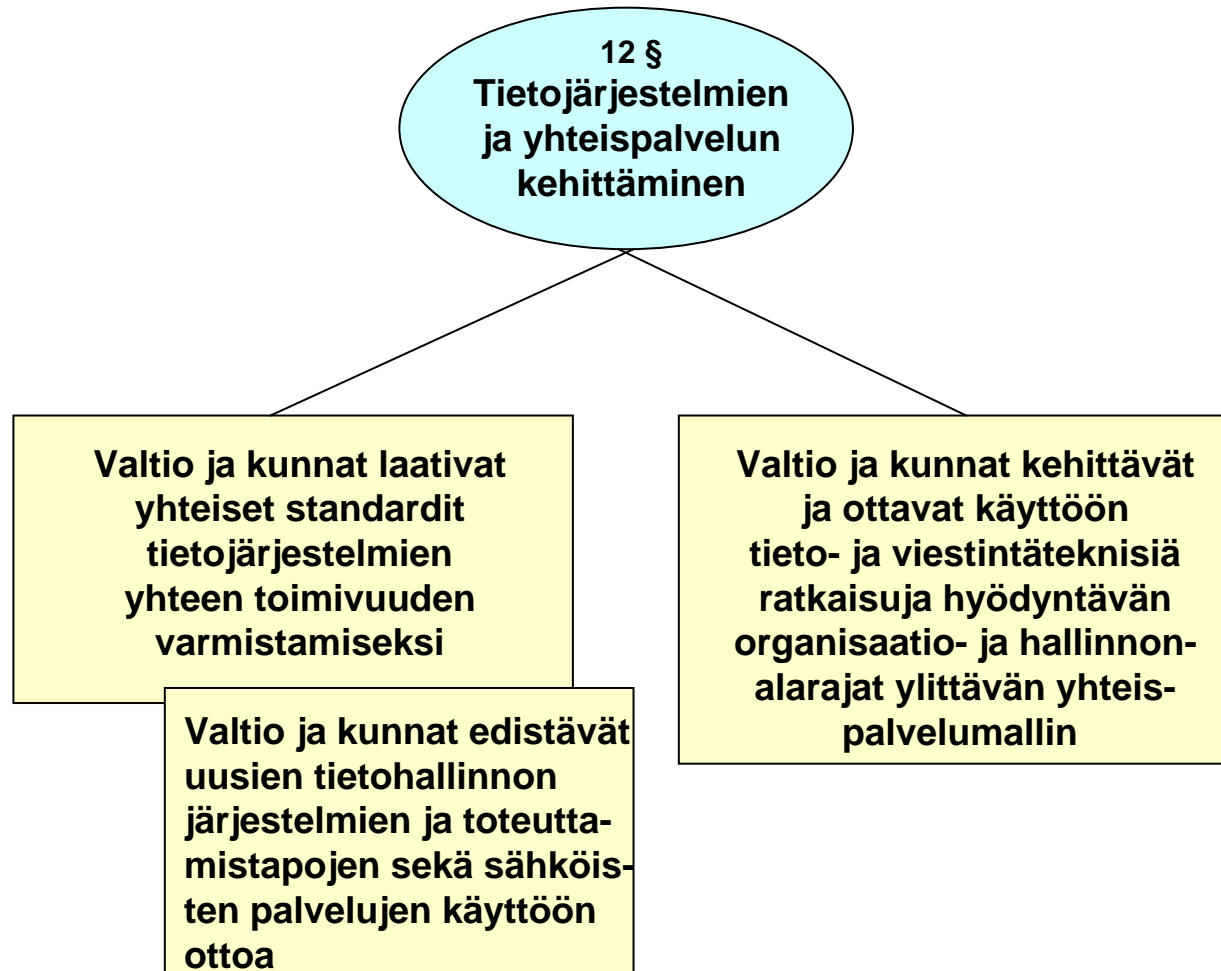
12 §
Tietojärjestelmien ja yhteispalvelun kehittäminen

Valtio ja kunnat laativat yhteiset standardit tietojärjestelmien yhteen toimivuuden varmistamiseksi

Valtio ja kunnat edistävät uusien tietohallinnon järjestelmien ja toteuttamistapojen sekä sähköisten palvelujen käyttöön ottoa

Valtio ja kunnat kehittävät ja ottavat käyttöön tieto- ja viestintäteknisiä ratkaisuja hyödyntävän organisaatio- ja hallinnonalarajat ylittävän yhteispalvelumallin